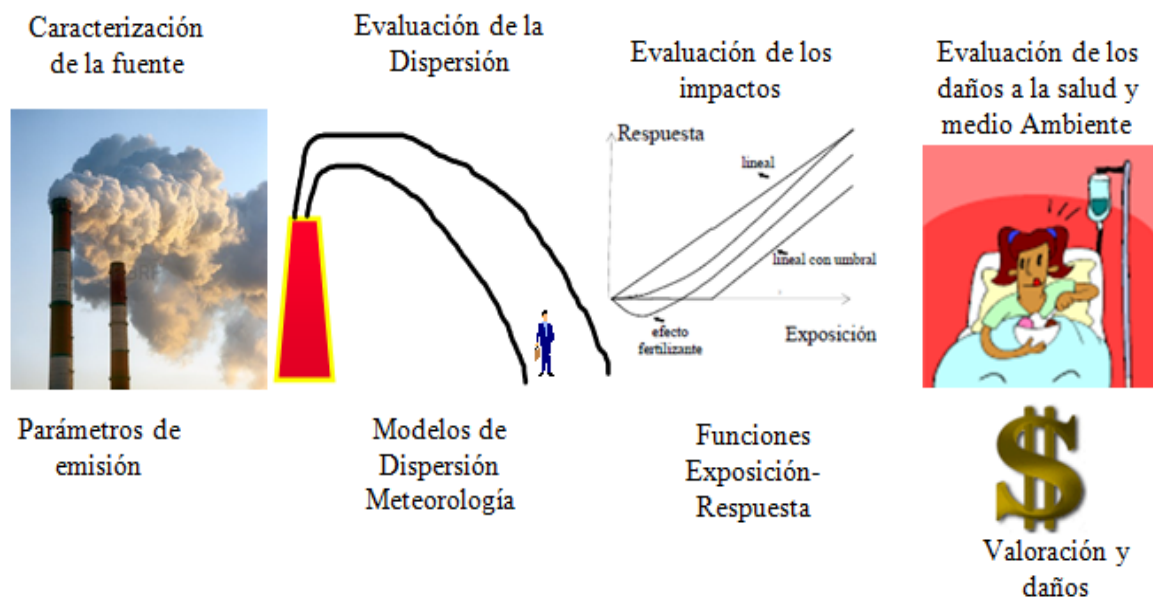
Caracterización de la fuente

Evaluación de la Dispersión

Evaluación de los impactos

Evaluación de los daños a la salud y medio Ambiente

Respuesta

lineal

lineal con umbral

efecto fertilizante

Exposición

Parámetros de emisión

Modelos de Dispersión Meteorología

Funciones Exposición-Respuesta

$

Valoración y daños